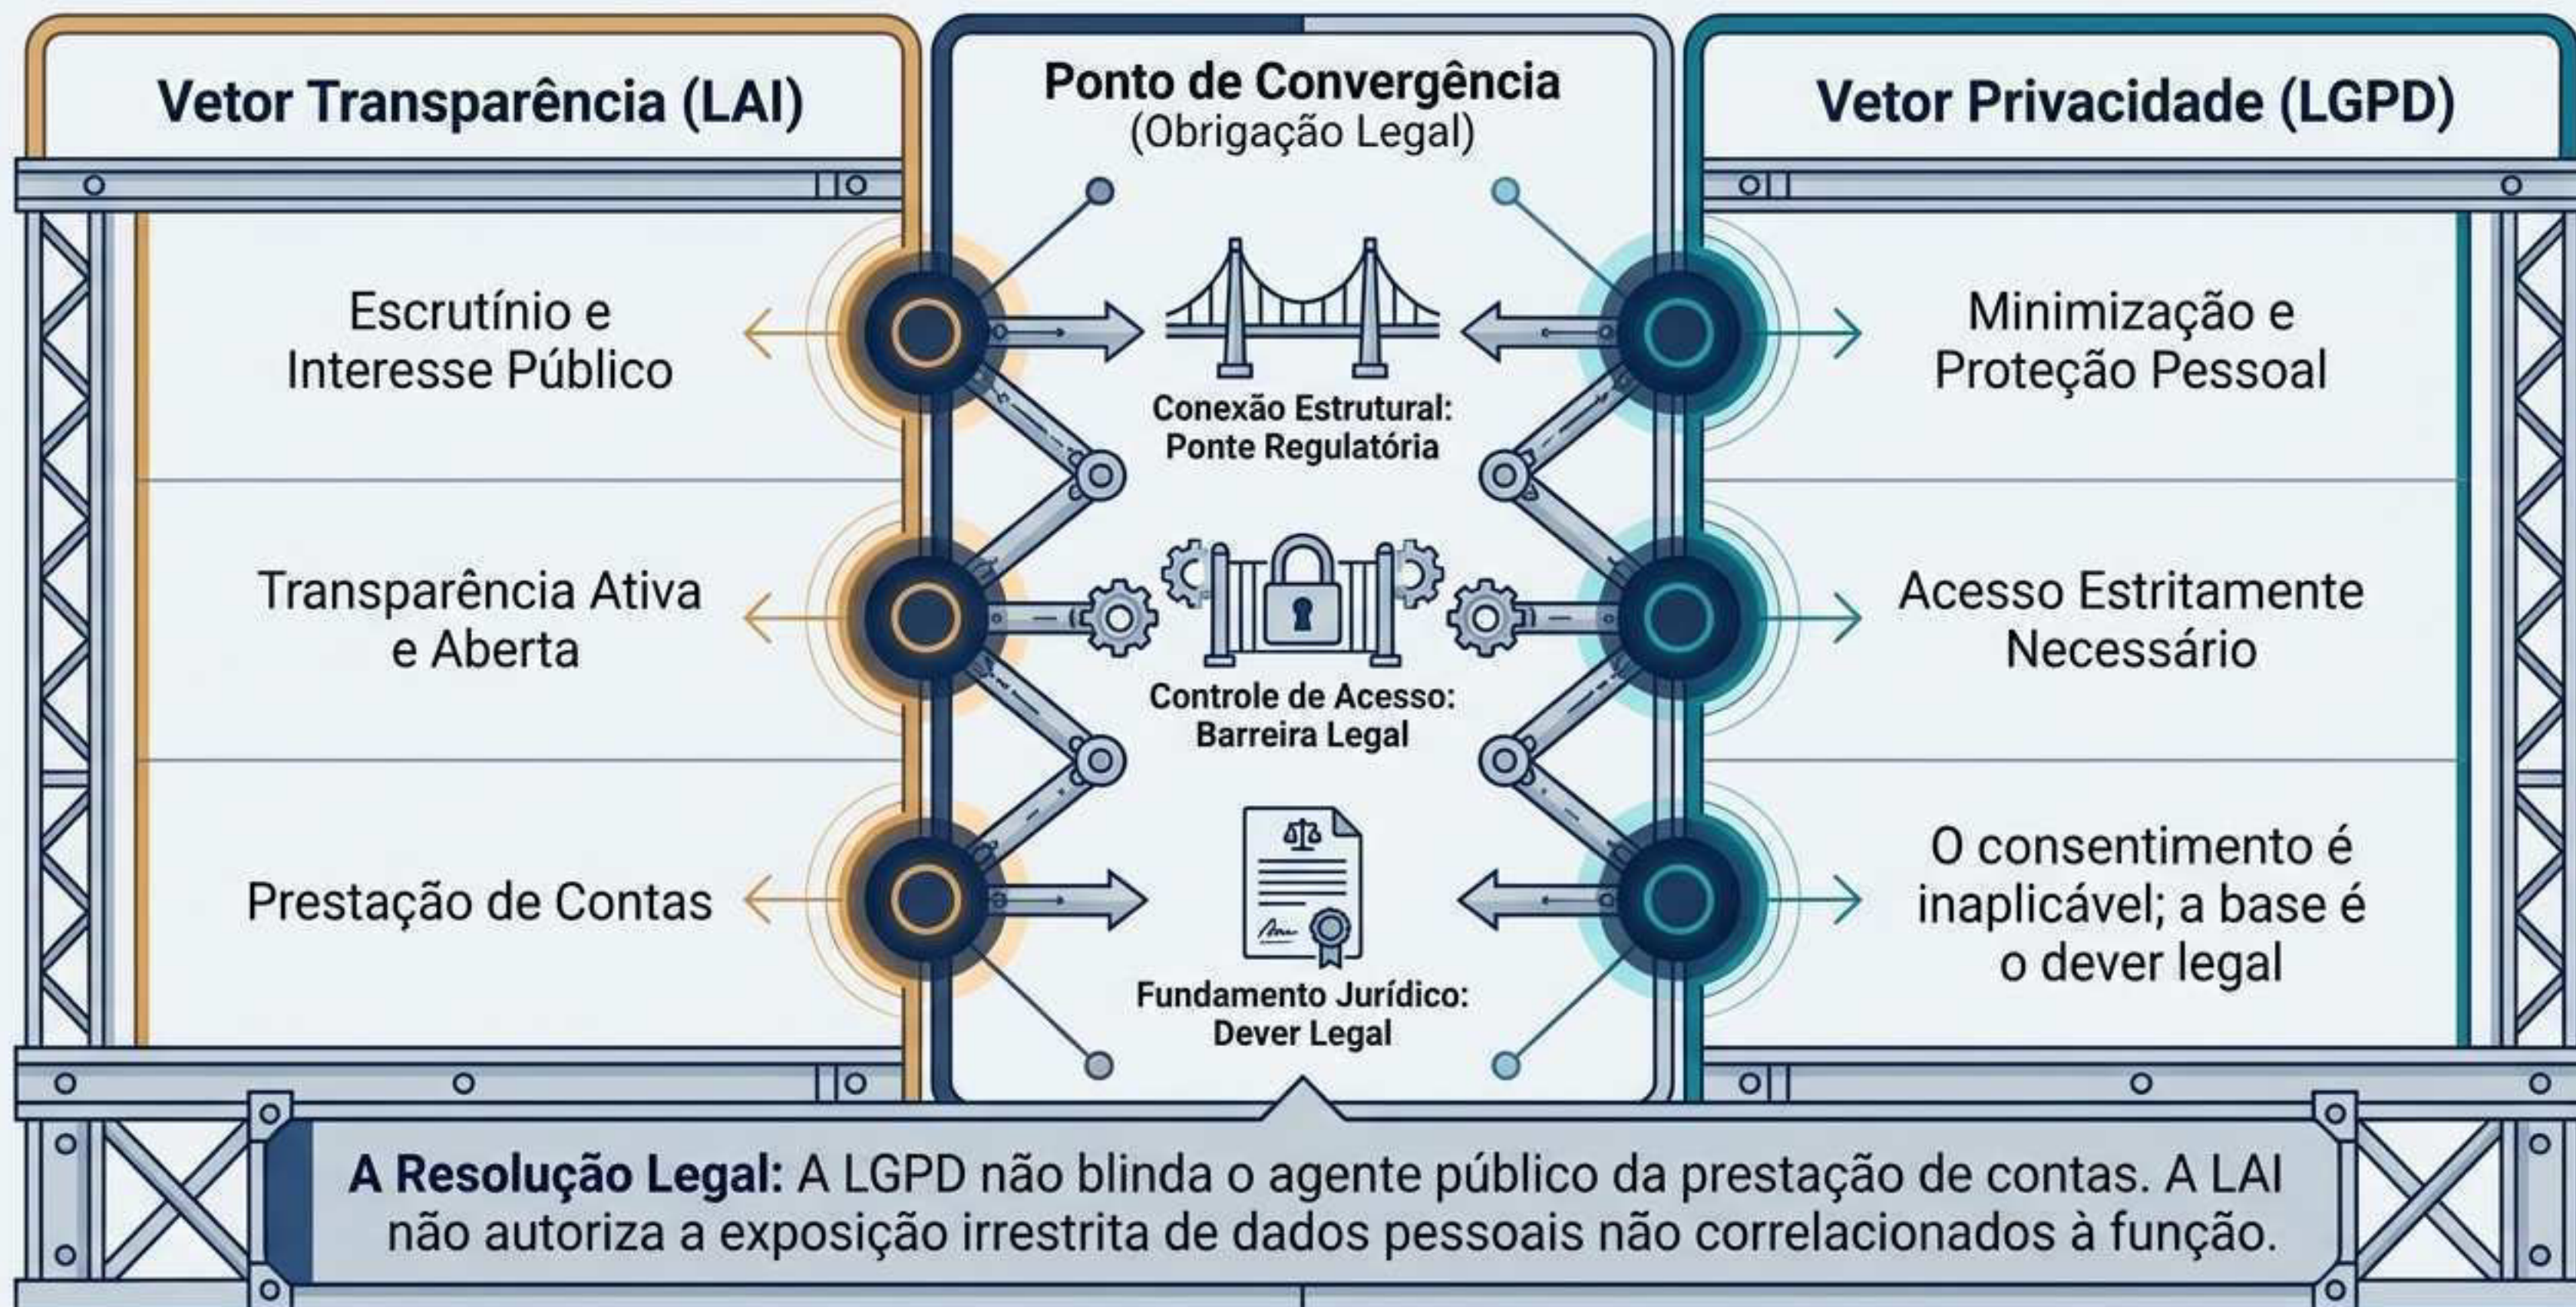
Vetor Transparência (LAI)

Escrutínio e Interesse Público

Transparência Ativa e Aberta

Prestação de Contas

Ponto de Convergência
(Obrigação Legal)

Conexão Estrutural: Ponte Regulatória

Controle de Acesso: Barreira Legal

Fundamento Jurídico: Dever Legal

Vetor Privacidade (LGPD)

Minimização e Proteção Pessoal

Acesso Estritamente Necessário

O consentimento é inaplicável; a base é o dever legal

A Resolução Legal: A LGPD não blinda o agente público da prestação de contas. A LAI não autoriza a exposição irrestrita de dados pessoais não correlacionados à função.